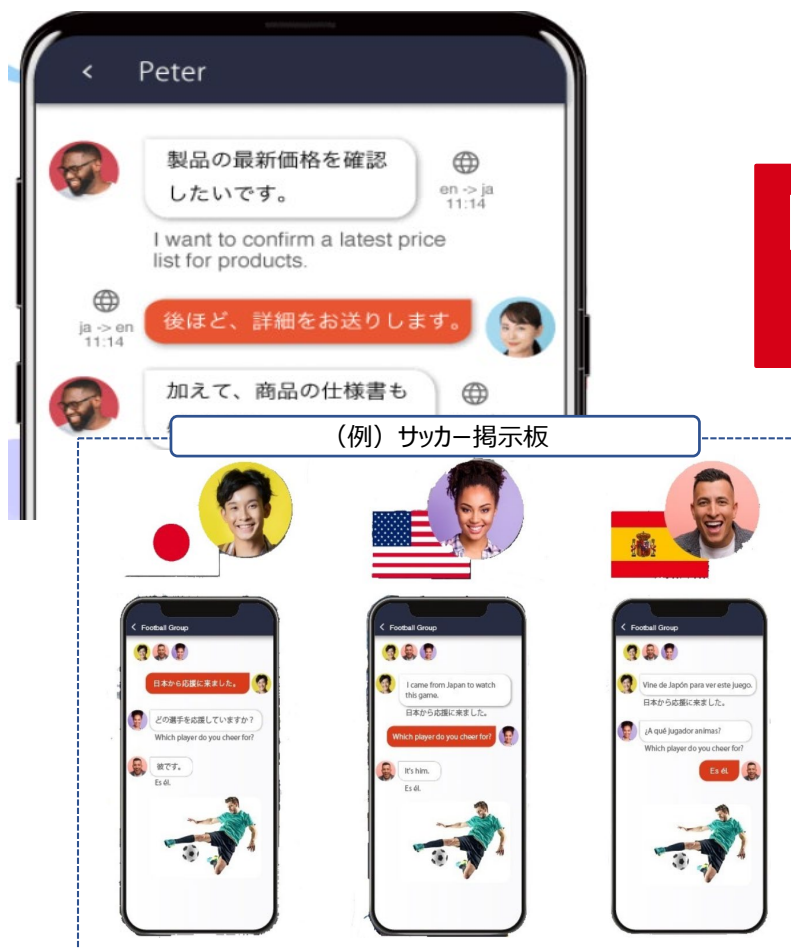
< Peter

製品の最新価格を確認したいです。

en -> ja
11:14

I want to confirm a latest price list for products.

ja -> en
11:14

後ほど、詳細をお送りします。

加えて、商品の仕様書も

（例）サッカー掲示板

< Football Group

日本から応援に来ました。

どの選手を応援していますか？

Which player do you cheer for?

彼です。

Es él.

< Football Group

I came from Japan to watch this game.

日本から応援に来ました。

Which player do you cheer for?

It's him.

Es él.

< Football Group

Vine de Japón para ver este juego.

日本から応援に来ました。

¿A qué jugador animas?

Which player do you cheer for?

Es él.